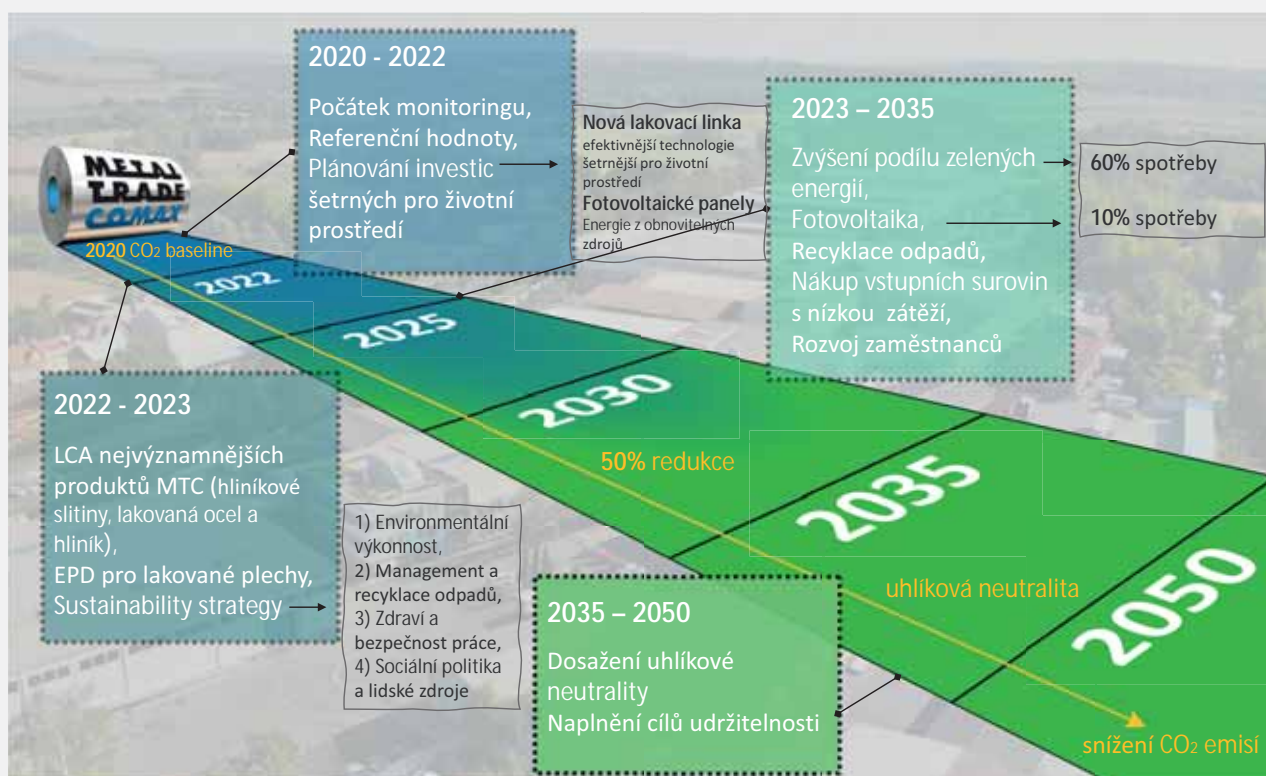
METAL TRADE COMAX

2020 $CO_2$ baseline

2022

2025

2030

2035

2050

2020 - 2022

Počátek monitoringu, Referenční hodnoty, Plánování investic šetrných pro životní prostředí

Nová lakovací linka
efektivnější technologie šetrnější pro životní prostředí
Fotovoltaické panely
Energie z obnovitelných zdrojů

2023 – 2035

Zvýšení podílu zelených energií,
Fotovoltaika,
Recyklace odpadů,
Nákup vstupních surovin s nízkou zátěží,
Rozvoj zaměstnanců

60% spotřeby

10% spotřeby

2022 - 2023

LCA nejvýznamnějších produktů MTC (hliníkové slitiny, lakovaná ocel a hliník),
EPD pro lakované plechy,
Sustainability strategy

1) Environmentální výkonnost,
2) Management a recyklace odpadů,
3) Zdraví a bezpečnost práce,
4) Sociální politika a lidské zdroje

50% redukce

uhlíková neutralita

2035 – 2050

Dosažení uhlíkové neutrality
Naplnění cílů udržitelnosti

snížení $CO_2$ emisí